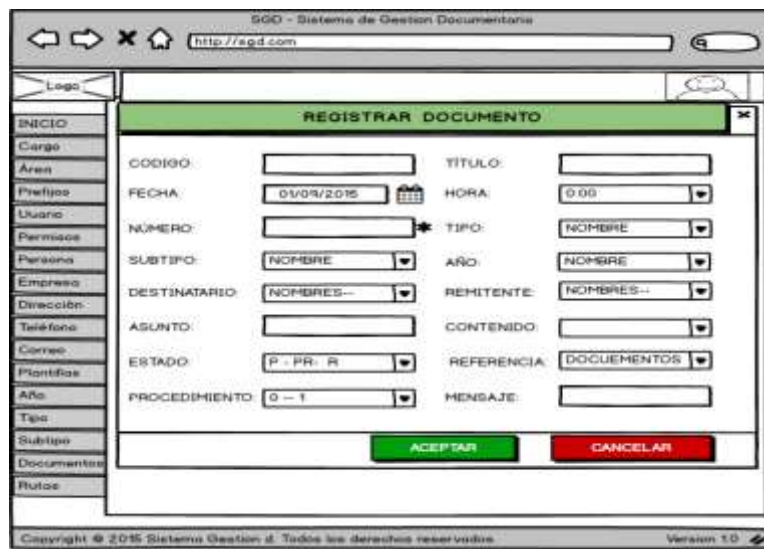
SGD - Sistema de Gestion Documentario

http://sgd.com

Logo

INICIO
Cargo
Area
Prefijos
Usario
Permisos
Persona
Empresa
Dirección
Teléfono
Correo
Plantillas
Año
Tipo
Subtipo
Documentos
Rutas

REGISTRAR DOCUMENTO

×

CODIGO:
TITULO:
FECHA: 01/09/2015
HORA: 0:00
NUMERO:
TIPO: NOMBRE
SUBTIPO: NOMBRE
AÑO: NOMBRE
DESTINATARIO: NOMBRES--
REMITENTE: NOMBRES--
ASUNTO:
CONTENIDO:
ESTADO: P - PR - R
REFERENCIA: DOCUEMENTOS
PROCEDIMIENTO: 0 -- 1
MENSAJE:

ACEPTAR
CANCELAR

Copyright © 2015 Sistema Gestion d. Todos los derechos reservados
Version 1.0